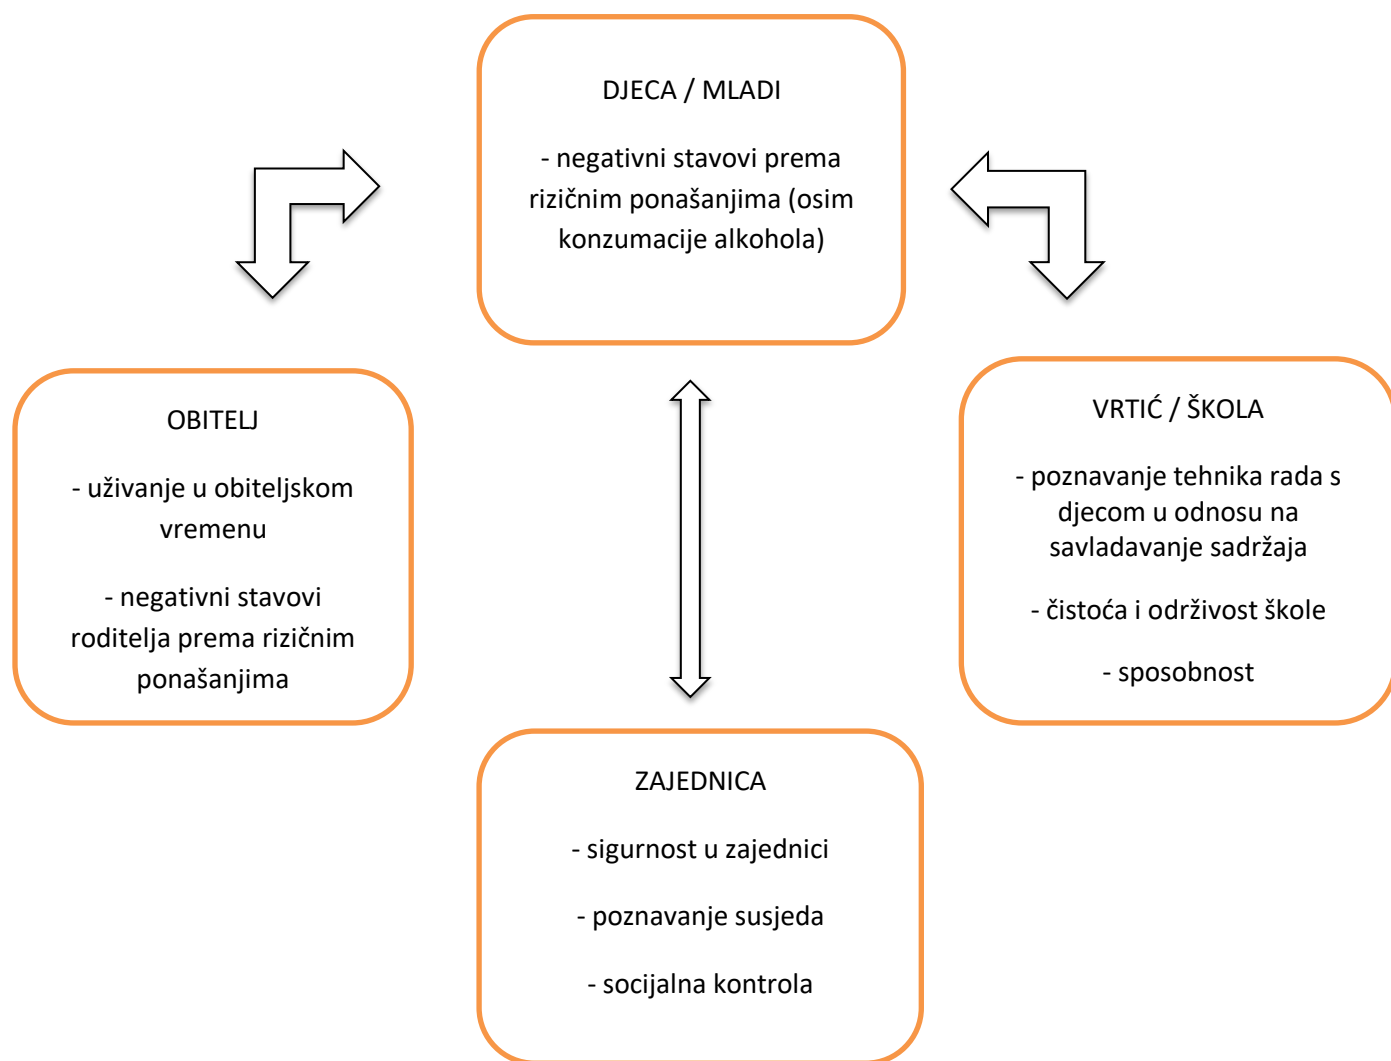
DJECA / MLADI

- negativni stavovi prema rizičnim ponašanjima (osim konzumacije alkohola)

OBITELJ

- uživanje u obiteljskom vremenu

- negativni stavovi roditelja prema rizičnim ponašanjima

VRTIĆ / ŠKOLA

- poznavanje tehnika rada s djecom u odnosu na savladavanje sadržaja

- čistoća i održivost škole

- sposobnost

ZAJEDNICA

- sigurnost u zajednici

- poznavanje susjeda

- socijalna kontrola